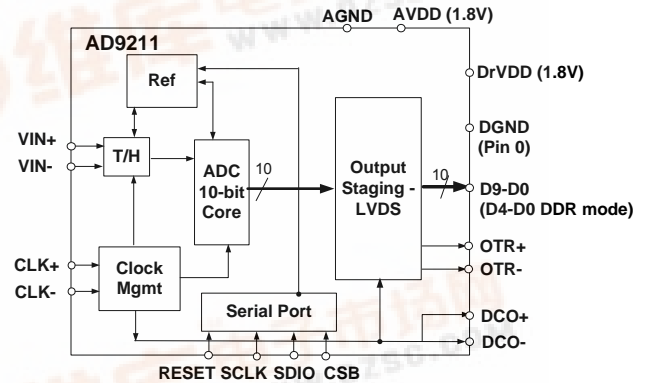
AGND AVDD (1.8V)

AD9211

Ref

DrVDD (1.8V)

DGND (Pin 0)

VIN+
VIN-

T/H

ADC 10-bit Core

10

Output Staging - LVDS

10

D9-D0 (D4-D0 DDR mode)

OTR+
OTR-

CLK+
CLK-

Clock Mgmt

Serial Port

DCO+
DCO-

RESET SCLK SDIO CSB